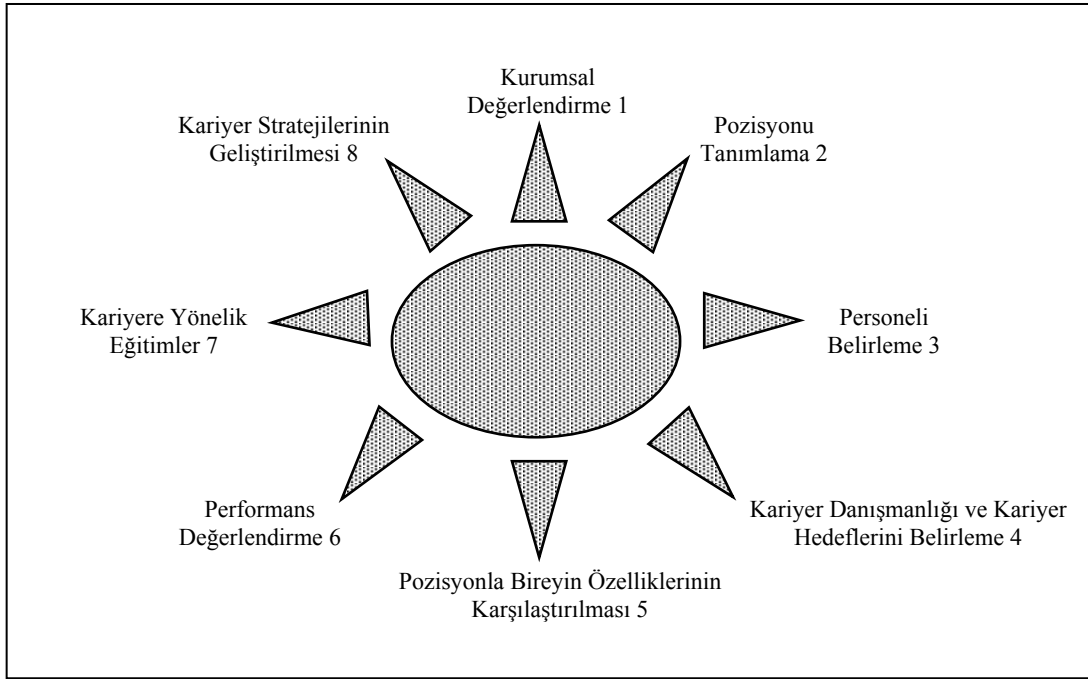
Kurumsal Değerlendirme 1

Pozisyonu Tanımlama 2

Personeli Belirleme 3

Kariyer Danışmanlığı ve Kariyer Hedeflerini Belirleme 4

Pozisyonla Bireyin Özelliklerinin Karşılaştırılması 5

Performans Değerlendirme 6

Kariyere Yönelik Eğitimler 7

Kariyer Stratejilerinin Geliştirilmesi 8